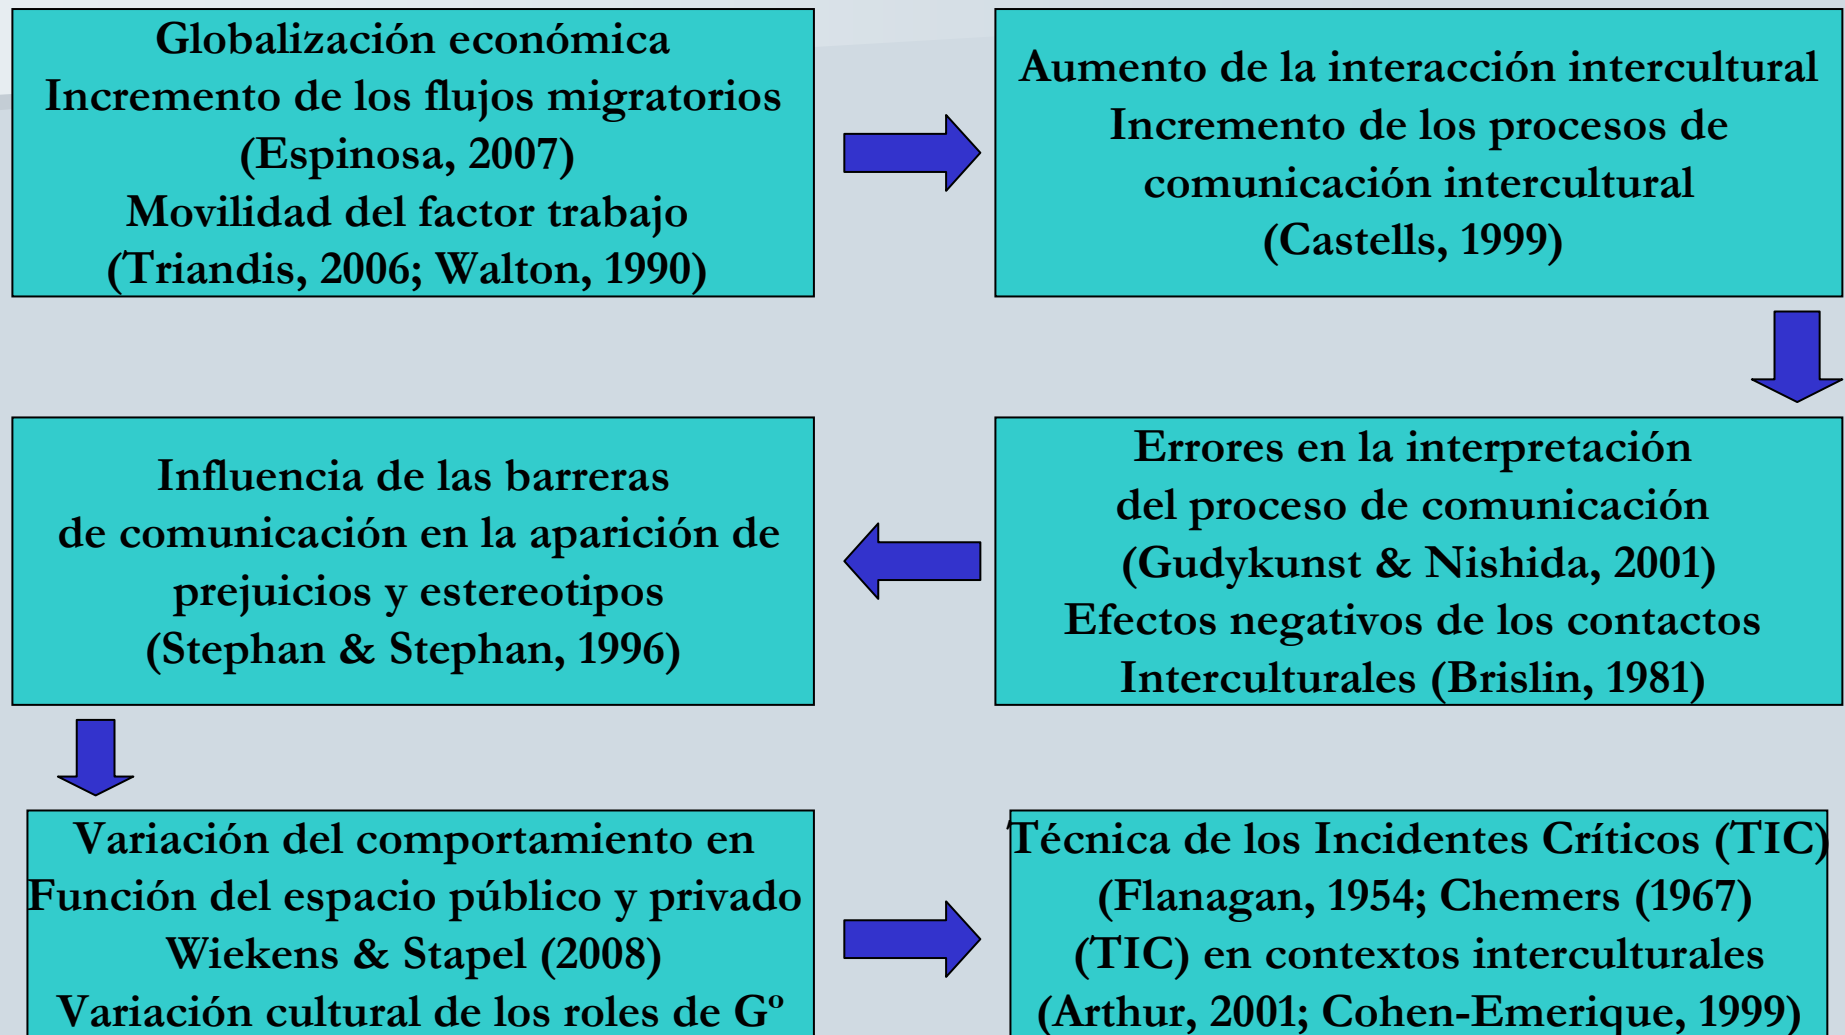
Globalización económica
Incremento de los flujos migratorios
(Espinosa, 2007)
Movilidad del factor trabajo
(Triandis, 2006; Walton, 1990)

Aumento de la interacción intercultural
Incremento de los procesos de comunicación intercultural
(Castells, 1999)

Errores en la interpretación del proceso de comunicación
(Gudykunst & Nishida, 2001)
Efectos negativos de los contactos Interculturales (Brislin, 1981)

Influencia de las barreras de comunicación en la aparición de prejuicios y estereotipos
(Stephan & Stephan, 1996)

Variación del comportamiento en Función del espacio público y privado
Wiekens & Stapel (2008)
Variación cultural de los roles de Gº

Técnica de los Incidentes Críticos (TIC)
(Flanagan, 1954; Chemers (1967)
(TIC) en contextos interculturales
(Arthur, 2001; Cohen-Emerique, 1999)